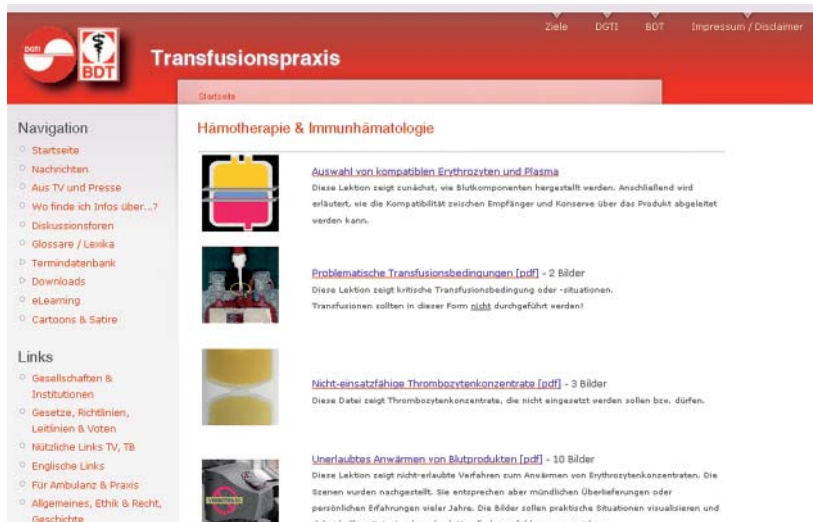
Ziele DGTI BDT Impressum / Disclaimer

DGTI BDT

Transfusionspraxis

Startseite

Navigation

Startseite
Nachrichten
Aus TV und Presse
Wo finde ich Infos über...?
Diskussionsforen
Glossare / Lexika
Termindatenbank
Downloads
eLearning
Cartoons & Satire

Links

Gesellschaften & Institutionen
Gesetze, Richtlinien, Leitlinien & Voten
Nützliche Links TV, TB
Englische Links
Für Ambulanz & Praxis
Allgemeines, Ethik & Recht, Geschichte

Hämotherapie & Immunhämatologie

Auswahl von kompatiblen Erythrozyten und Plasma
Diese Lektion zeigt zunächst, wie Blutkomponenten hergestellt werden. Anschließend wird erläutert, wie die Kompatibilität zwischen Empfänger und Konserve über das Produkt abgeleitet werden kann.

Problematische Transfusionsbedingungen [pdf] - 2 Bilder
Diese Lektion zeigt kritische Transfusionsbedingung oder -situationen.
Transfusionen sollten in dieser Form nicht durchgeführt werden!

Nicht-einsatzfähige Thrombozytenkonzentrate [pdf] - 3 Bilder
Diese Datei zeigt Thrombozytenkonzentrate, die nicht eingesetzt werden sollen bzw. dürfen.

Unerlaubtes Anwärmen von Blutprodukten [pdf] - 10 Bilder
Diese Lektion zeigt nicht-erlaubte Verfahren zum Anwärmen von Erythrozytenkonzentraten. Die Szenen wurden nachgestellt. Sie entsprechen aber mündlichen Überlieferungen oder persönlichen Erfahrungen vieler Jahre. Die Bilder sollen praktische Situationen visualisieren und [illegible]